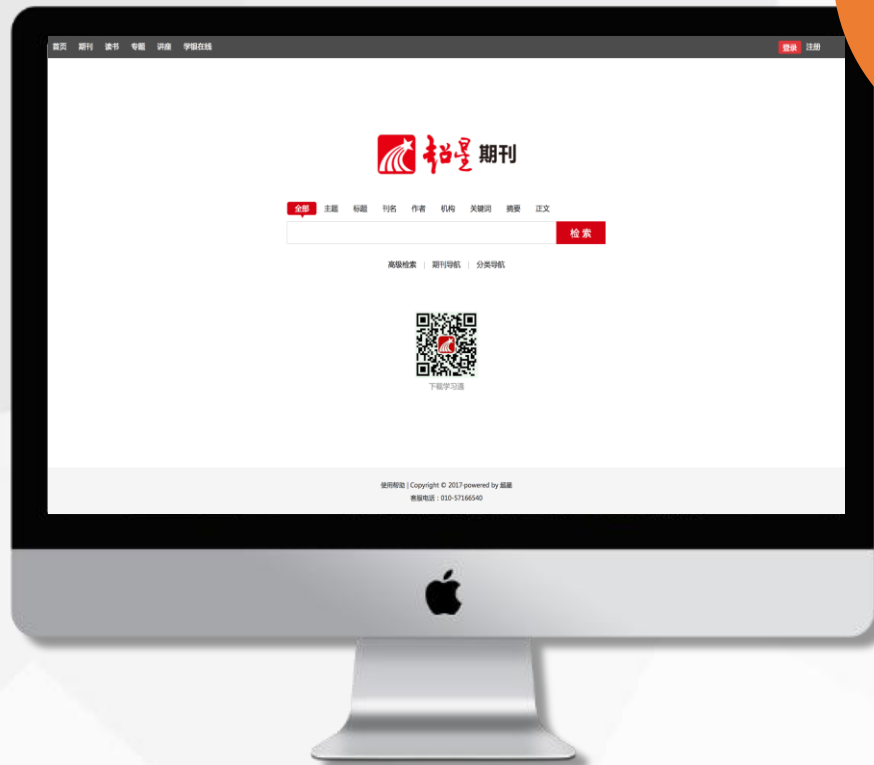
首页 期刊 读书 专题 讲座 学银在线

登录 注册

超星 期刊

全部 主题 标题 刊名 作者 机构 关键词 摘要 正文

检索

高级检索 | 期刊导航 | 分类导航

下载学习通

使用帮助 | Copyright © 2017 powered by 超星

客服电话：010-57166540